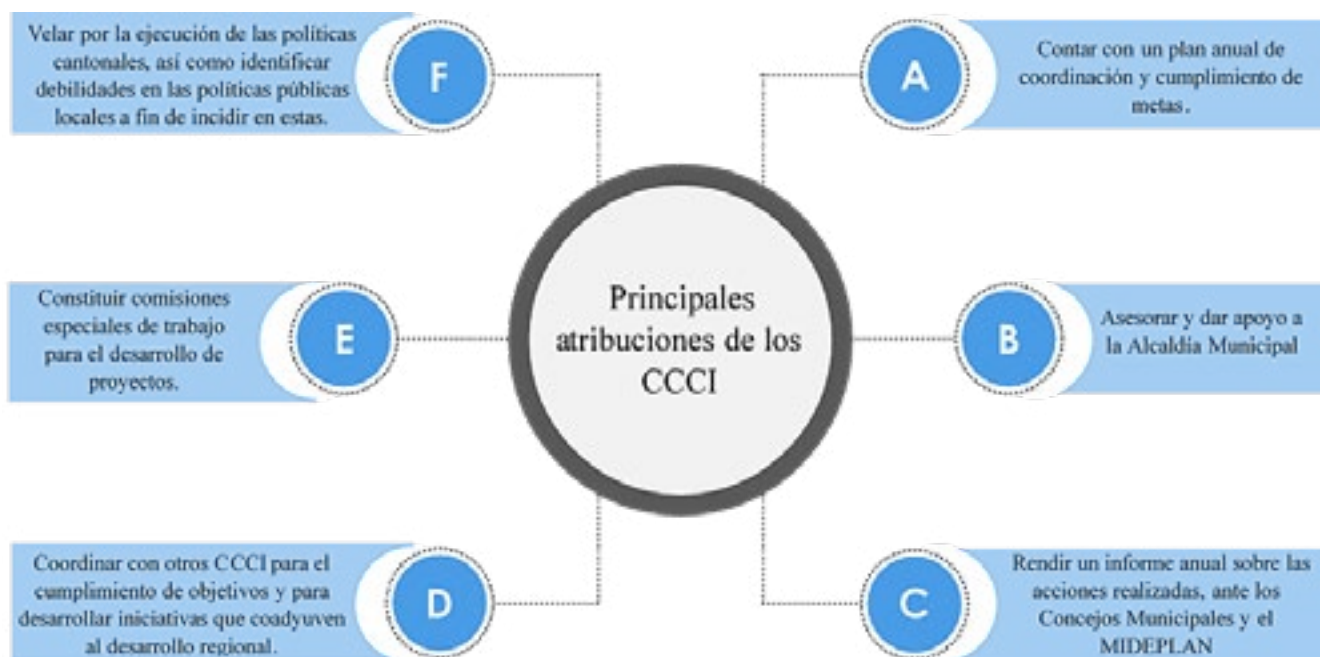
Principales atribuciones de los CCCI

A
Contar con un plan anual de coordinación y cumplimiento de metas.

B
Asesorar y dar apoyo a la Alcaldía Municipal

C
Rendir un informe anual sobre las acciones realizadas, ante los Concejos Municipales y el MIDEPLAN

D
Coordinar con otros CCCI para el cumplimiento de objetivos y para desarrollar iniciativas que coadyuven al desarrollo regional.

E
Constituir comisiones especiales de trabajo para el desarrollo de proyectos.

F
Velar por la ejecución de las políticas cantonales, así como identificar debilidades en las políticas públicas locales a fin de incidir en estas.